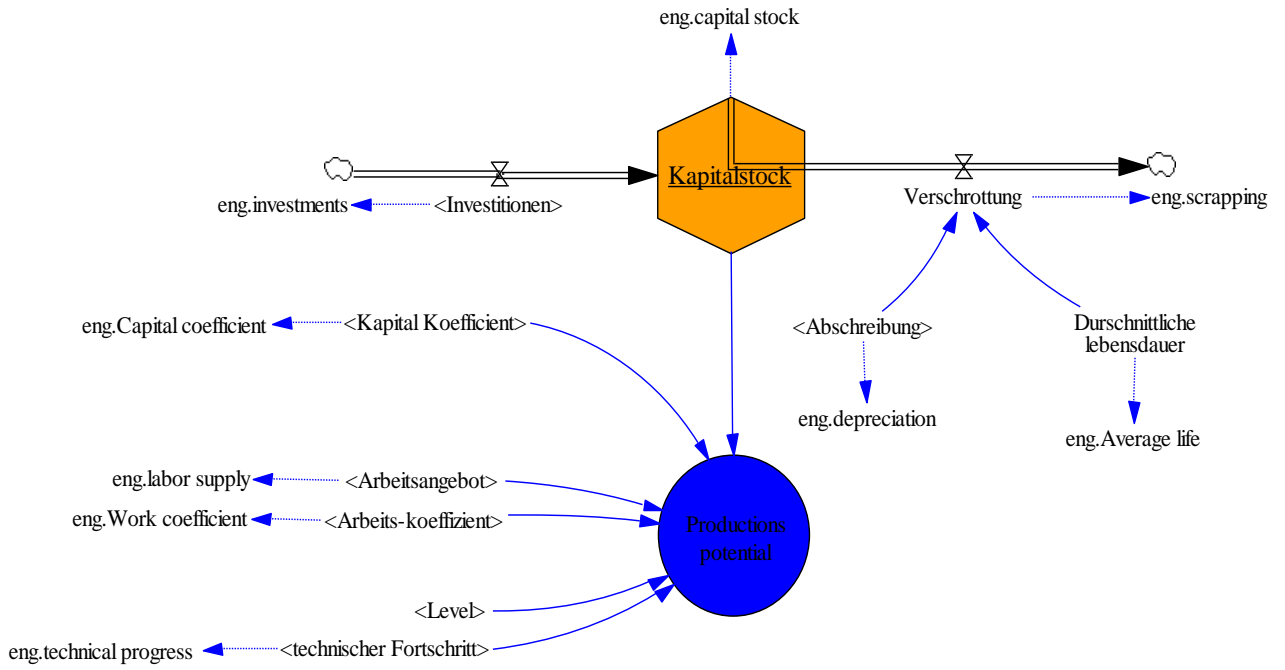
eng.capital stock

eng.investments

<Investitionen>

Kapitalstock

Verschrottung

eng.scrapping

eng.Capital coefficient

<Kapital Koefficient>

<Abschreibung>

Durschnittliche lebensdauer

eng.depreciation

eng.Average life

eng.labor supply

<Arbeitsangebot>

eng.Work coefficient

<Arbeits-koeffizient>

Productions potential

<Level>

eng.technical progress

<technischer Fortschritt>